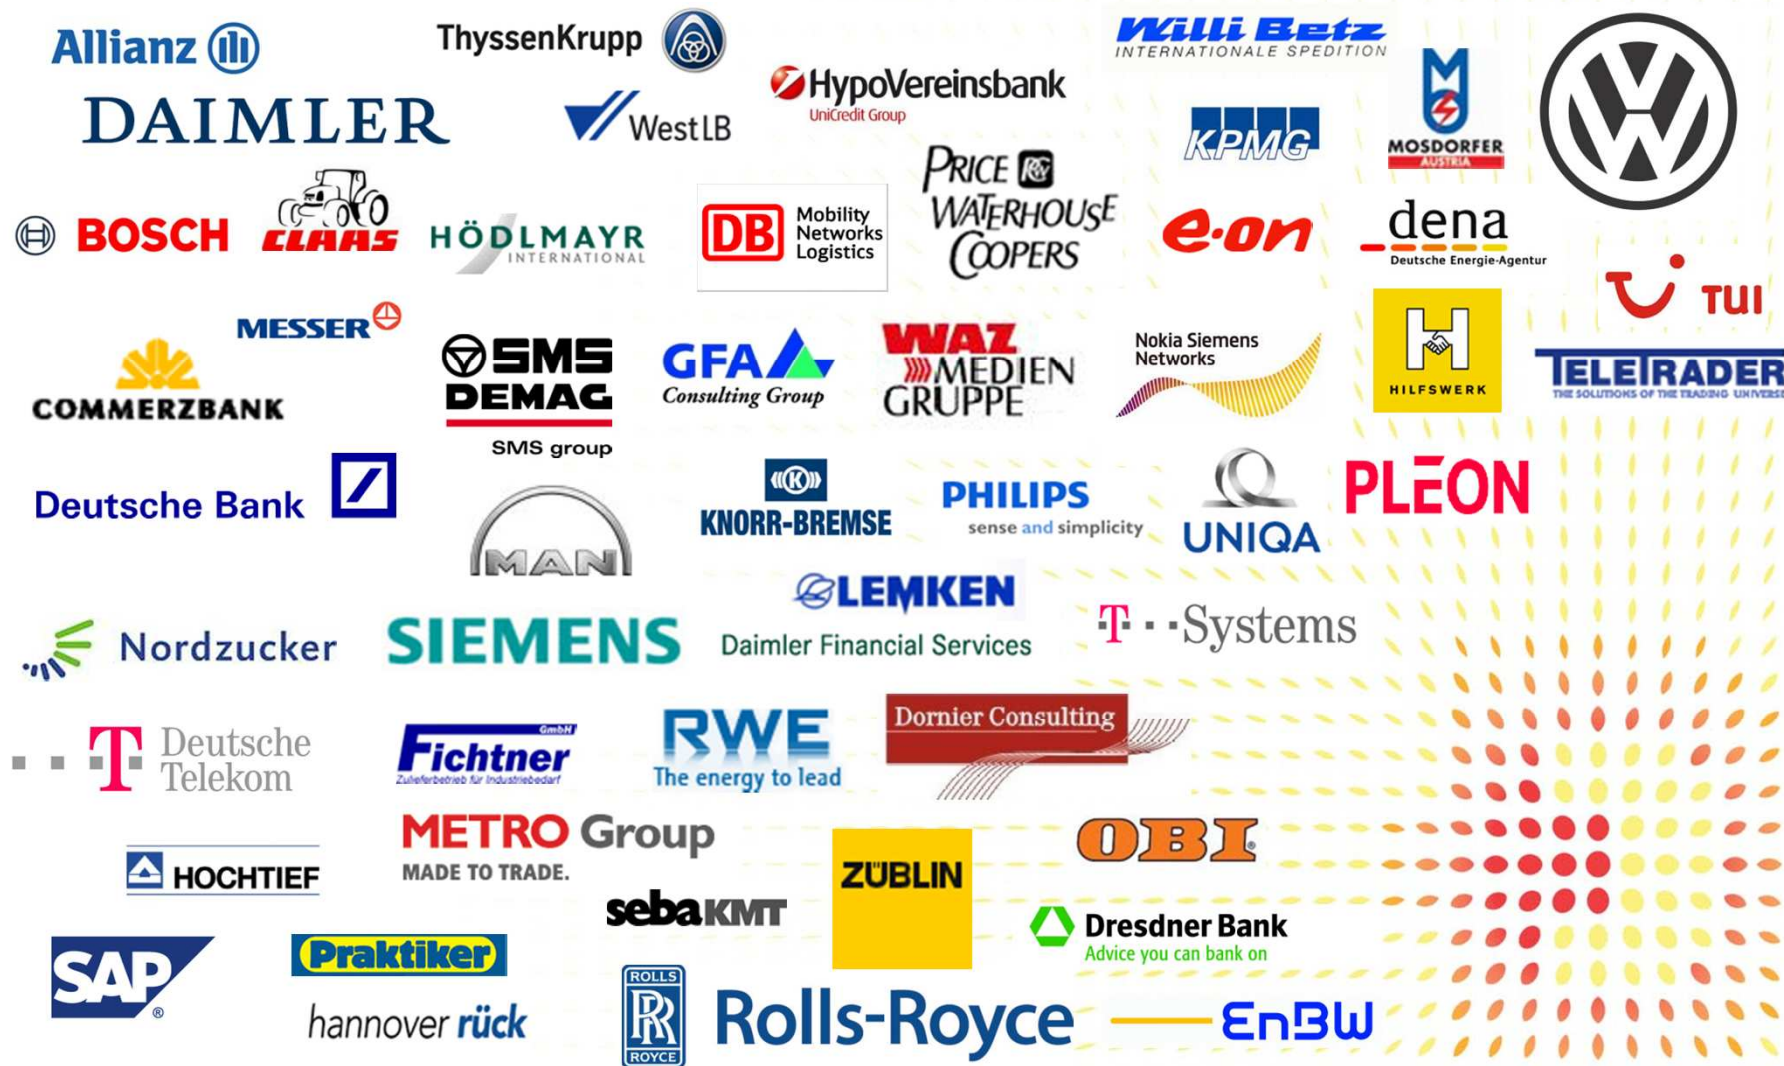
Allianz
ThyssenKrupp
Willi Betz INTERNATIONALE SPEDITION
DAIMLER
HypoVereinsbank UniCredit Group
WestLB
KPMG
MOSDORFER AUSTRIA
BOSCH
CLAAS
HÖDLMAYR INTERNATIONAL
DB Mobility Networks Logistics
Price Waterhouse Coopers
e.on
dena Deutsche Energie-Agentur
TUI
MESSER
COMMERZBANK
SMS DEMAG SMS group
GFA Consulting Group
WAZ MEDIEN GRUPPE
Nokia Siemens Networks
HILFSWERK
TELETRADER THE SOLUTIONS OF THE TRADING UNIVERSE
Deutsche Bank
MAN
KNORR-BREMSE
PHILIPS sense and simplicity
UNIQA
PLEON
LEMKEN
Daimler Financial Services
T · · Systems
Nordzucker
SIEMENS
Deutsche Telekom
Fichtner GmbH Zulieferbetrieb für Industriebedarf
RWE The energy to lead
Dornier Consulting
METRO Group MADE TO TRADE.
OBI
HOCHTIEF
ZÜBLIN
sebaKMT
Dresdner Bank Advice you can bank on
SAP
Praktiker
hannover rück
ROLLS RR ROYCE
Rolls-Royce
EnBW